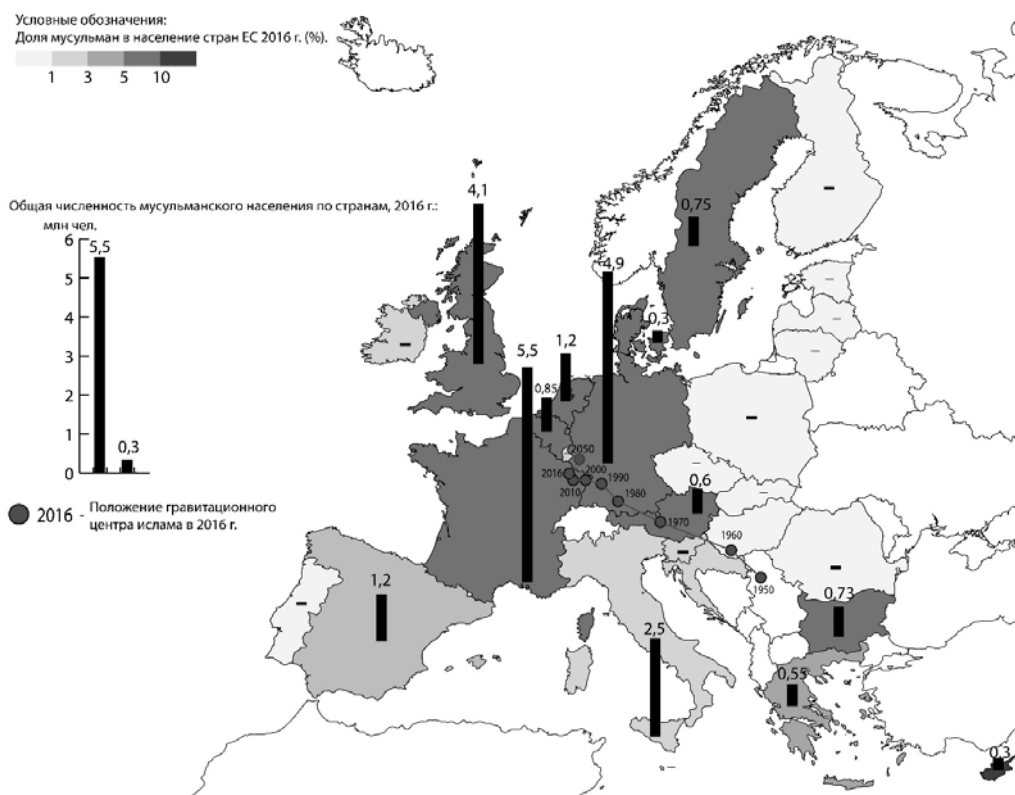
Условные обозначения:
Доля мусульман в население стран ЕС 2016 г. (%).
1 3 5 10

Общая численность мусульманского населения по странам, 2016 г.:
млн чел.
6
5
4
3
2
1
0
5,5
0,3

2016 - Положение гравитационного центра ислама в 2016 г.

4,1
0,75
4,9
0,3
5,5
1,2
0,85
2050
2016
2000
1990
2010
1980
1970
0,6
1960
1950
0,73
1,2
2,5
0,55
0,3